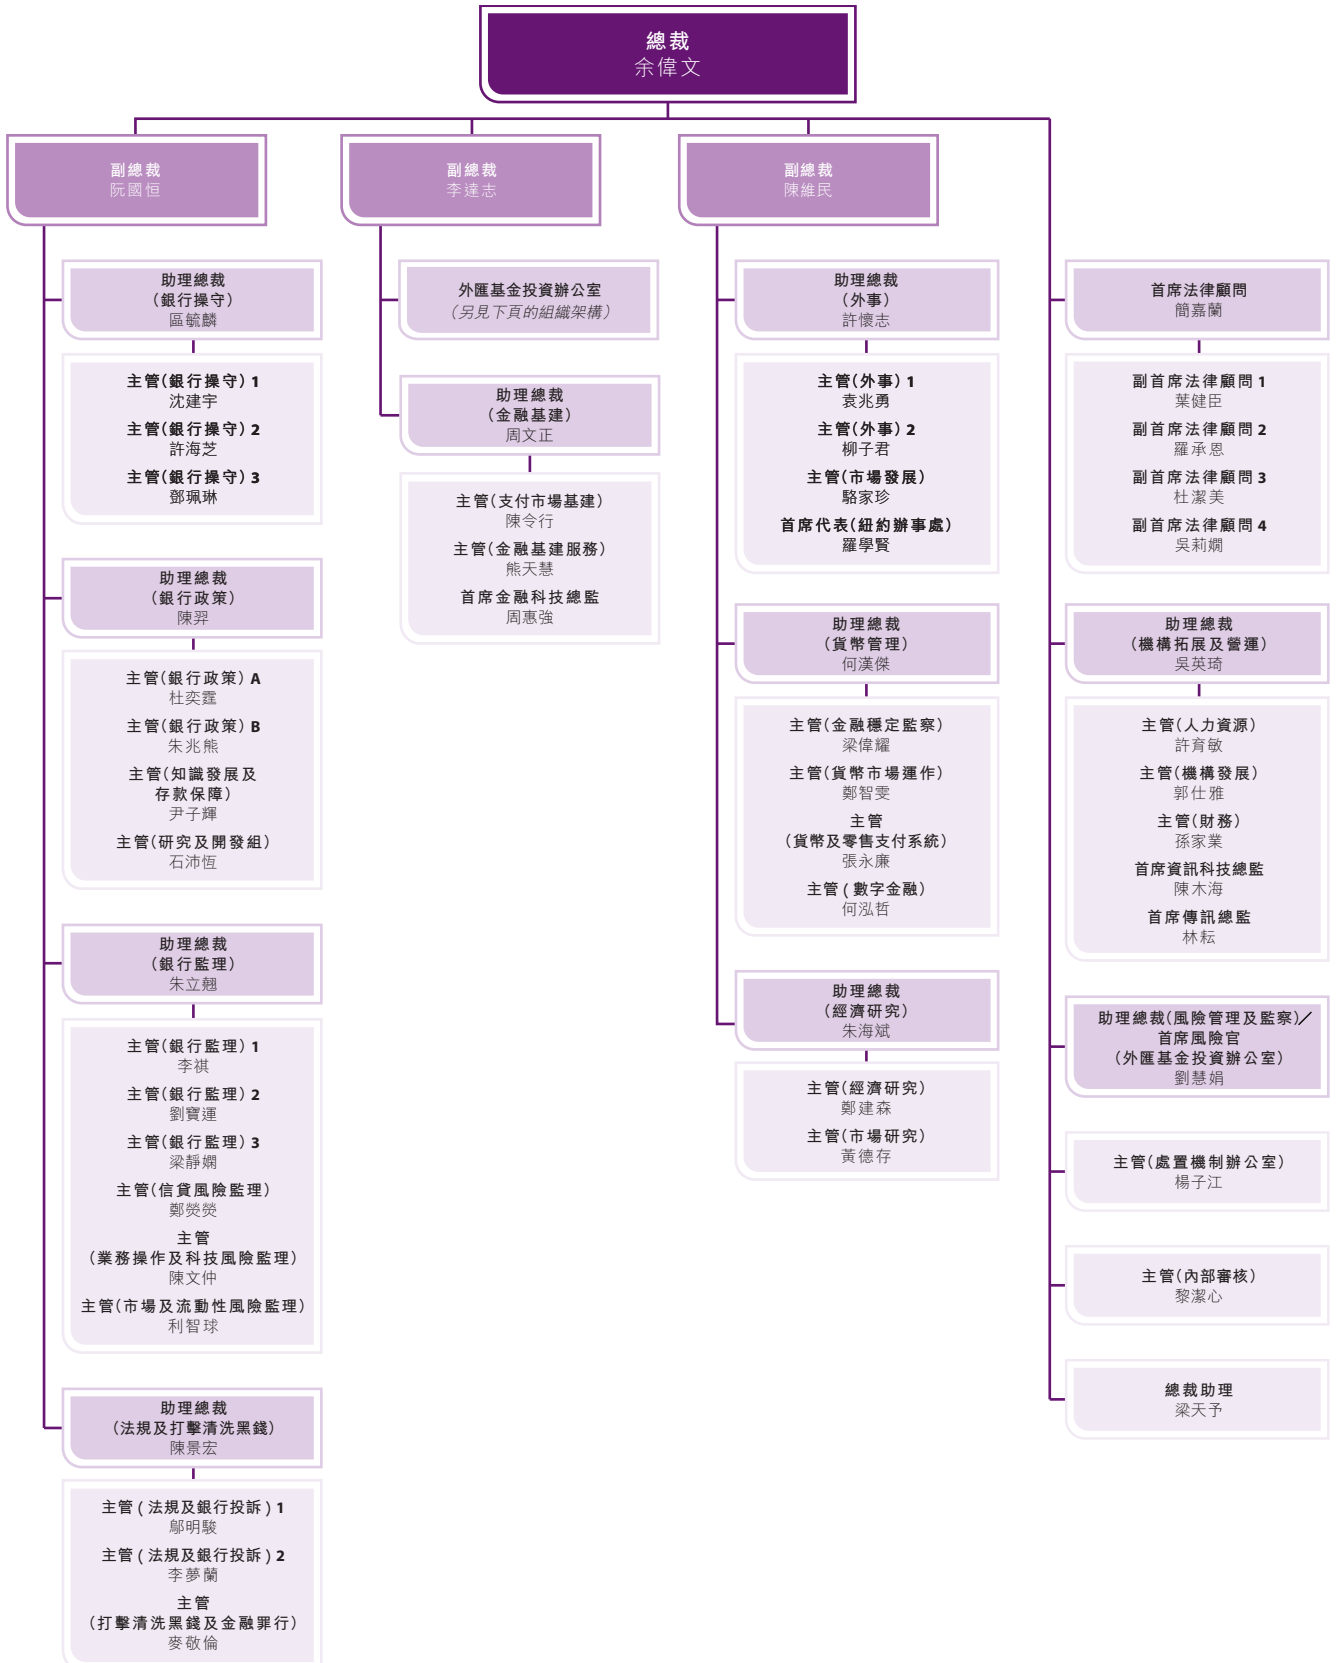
總裁
余偉文

副總裁
阮國恒

助理總裁
（銀行操守）
區毓麟

主管（銀行操守）1
沈建宇
主管（銀行操守）2
許海芝
主管（銀行操守）3
鄧珮琳

助理總裁
（銀行政策）
陳羿

主管（銀行政策）A
杜奕霆
主管（銀行政策）B
朱兆熊
主管（知識發展及存款保障）
尹子輝
主管（研究及開發組）
石沛恒

助理總裁
（銀行監理）
朱立翹

主管（銀行監理）1
李祺
主管（銀行監理）2
劉寶運
主管（銀行監理）3
梁靜嫻
主管（信貸風險監理）
鄭熒熒
主管
（業務操作及科技風險監理）
陳文仲
主管（市場及流動性風險監理）
利智球

助理總裁
（法規及打擊清洗黑錢）
陳景宏

主管（法規及銀行投訴）1
鄔明駿
主管（法規及銀行投訴）2
李夢蘭
主管
（打擊清洗黑錢及金融罪行）
麥敬倫

副總裁
李達志

外匯基金投資辦公室
（另見下頁的組織架構）

助理總裁
（金融基建）
周文正

主管（支付市場基建）
陳令行
主管（金融基建服務）
熊天慧
首席金融科技總監
周惠強

副總裁
陳維民

助理總裁
（外事）
許懷志

主管（外事）1
袁兆勇
主管（外事）2
柳子君
主管（市場發展）
駱家珍
首席代表（紐約辦事處）
羅學賢

助理總裁
（貨幣管理）
何漢傑

主管（金融穩定監察）
梁偉耀
主管（貨幣市場運作）
鄭智雯
主管
（貨幣及零售支付系統）
張永康
主管（數字金融）
何泓哲

助理總裁
（經濟研究）
朱海斌

主管（經濟研究）
鄭建森
主管（市場研究）
黃德存

首席法律顧問
簡嘉蘭

副首席法律顧問 1
葉健臣
副首席法律顧問 2
羅承恩
副首席法律顧問 3
杜潔美
副首席法律顧問 4
吳莉嫻

助理總裁
（機構拓展及營運）
吳英琦

主管（人力資源）
許育敏
主管（機構發展）
郭仕雅
主管（財務）
孫家業
首席資訊科技總監
陳木海
首席傳訊總監
林耘

助理總裁（風險管理及監察）／首席風險官
（外匯基金投資辦公室）
劉慧娟

主管（處置機制辦公室）
楊子江

主管（內部審核）
黎潔心

總裁助理
梁天予